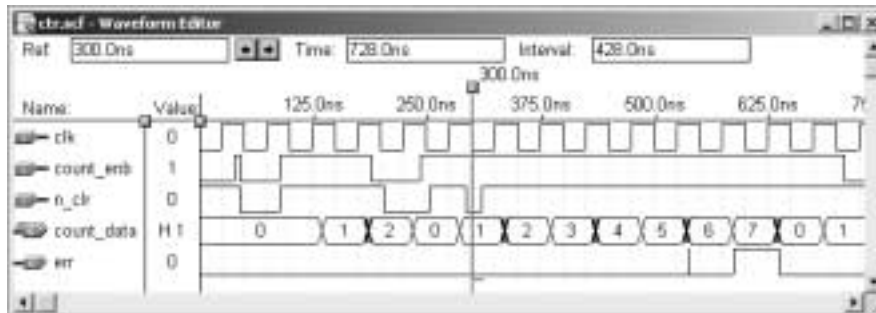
ctr.scf - Waveform Editor

Ref: 300.0ns
Time: 728.0ns
Interval: 428.0ns

300.0ns

Name: Value: 125.0ns 250.0ns 375.0ns 500.0ns 625.0ns 7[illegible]

clk 0
count_enb 1
n_clr 0
count_data H 1 0 1 2 0 1 2 3 4 5 6 7 0 1
err 0